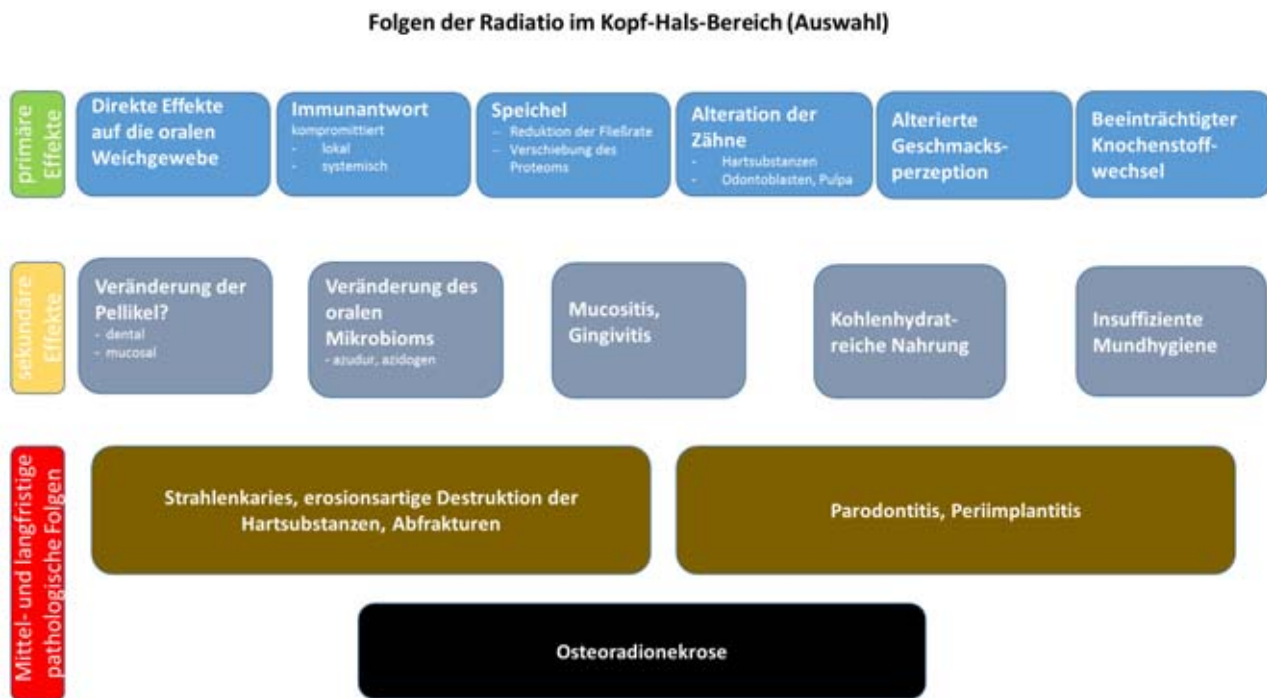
Folgen der Radiatio im Kopf-Hals-Bereich (Auswahl)

primäre Effekte

Direkte Effekte auf die oralen Weichgewebe

Immunantwort
kompromittiert
- lokal
- systemisch

Speichel
- Reduktion der Fließrate
- Verschiebung des Proteoms

Alteration der Zähne
- Hartsubstanzen
- Odontoblasten, Pulpa

Alterierte Geschmacks-perzeption

Beeinträchtigter Knochenstoff-wechsel

sekundäre Effekte

Veränderung der Pellikel?
- dental
- mucosal

Veränderung des oralen Mikrobioms
- azudur, azidogen

Mucositis, Gingivitis

Kohlenhydrat-reiche Nahrung

Insuffiziente Mundhygiene

Mittel- und langfristige pathologische Folgen

Strahlenkaries, erosionsartige Destruktion der Hartsubstanzen, Abfrakturen

Parodontitis, Periimplantitis

Osteoradionekrose